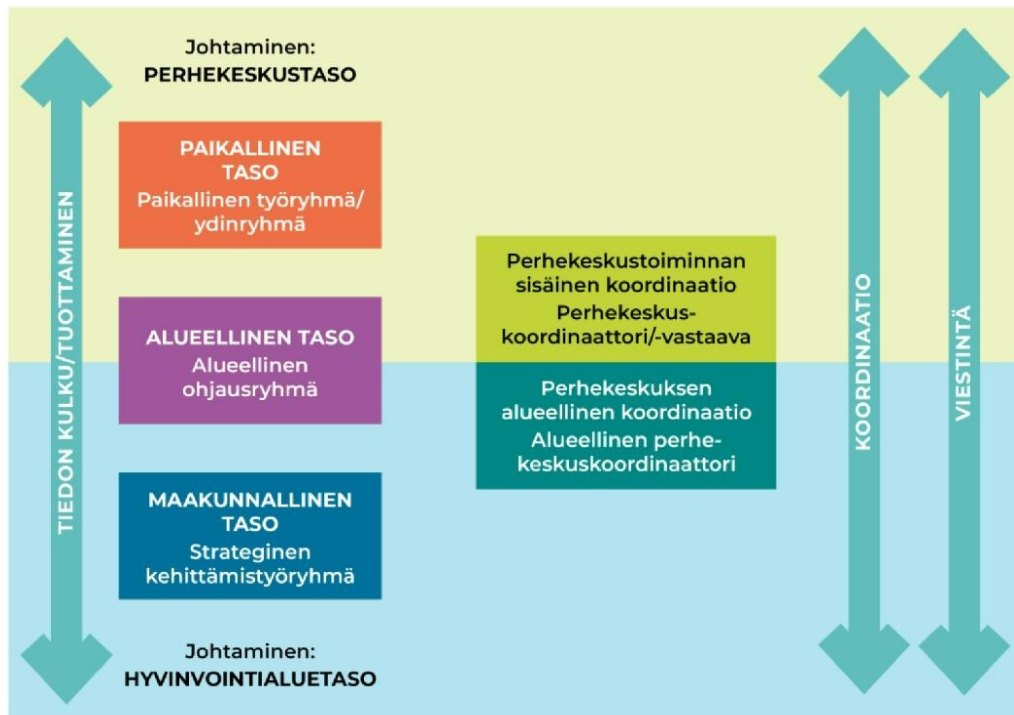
Johtaminen:
PERHEKESKUSTASO

TIEDON KULKU/TUOTTAMINEN

PAIKALLINEN TASO
Paikallinen työryhmä/ ydinryhmä

ALUEELLINEN TASO
Alueellinen ohjausryhmä

MAAKUNNALLINEN TASO
Strateginen kehittämistyöryhmä

Perhekeskustoiminnan sisäinen koordinaatio
Perhekeskuskoordinaattori/-vastaava

Perhekeskuksen alueellinen koordinaatio
Alueellinen perhekeskuskoordinaattori

KOORDINAATIO

VIESTINTÄ

Johtaminen:
HYVINVOINTIALUETASO